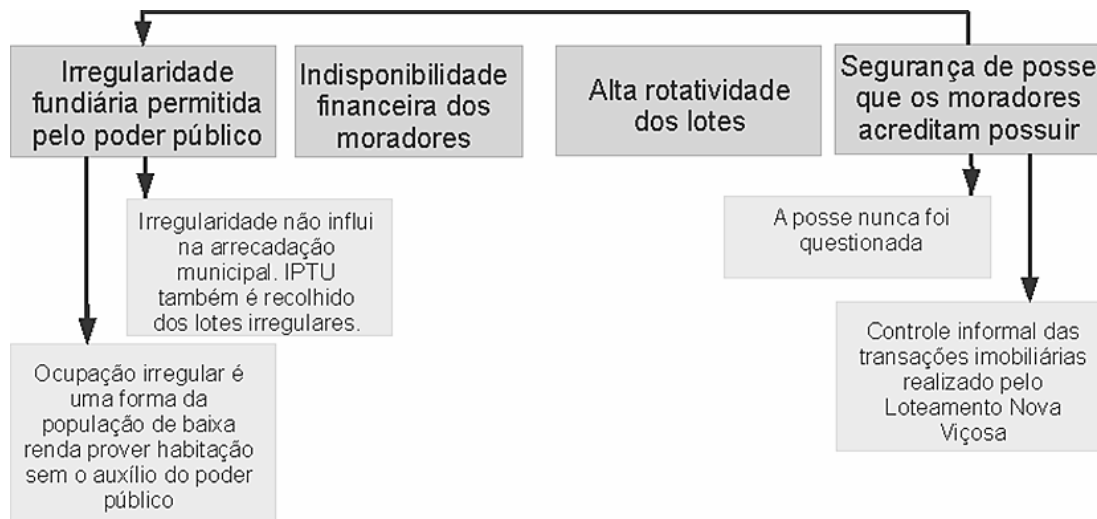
Irregularidade fundiária permitida pelo poder público

Indisponibilidade financeira dos moradores

Alta rotatividade dos lotes

Segurança de posse que os moradores acreditam possuir

Irregularidade não influi na arrecadação municipal. IPTU também é recolhido dos lotes irregulares.

A posse nunca foi questionada

Ocupação irregular é uma forma da população de baixa renda prover habitação sem o auxílio do poder público

Controle informal das transações imobiliárias realizado pelo Loteamento Nova Viçosa